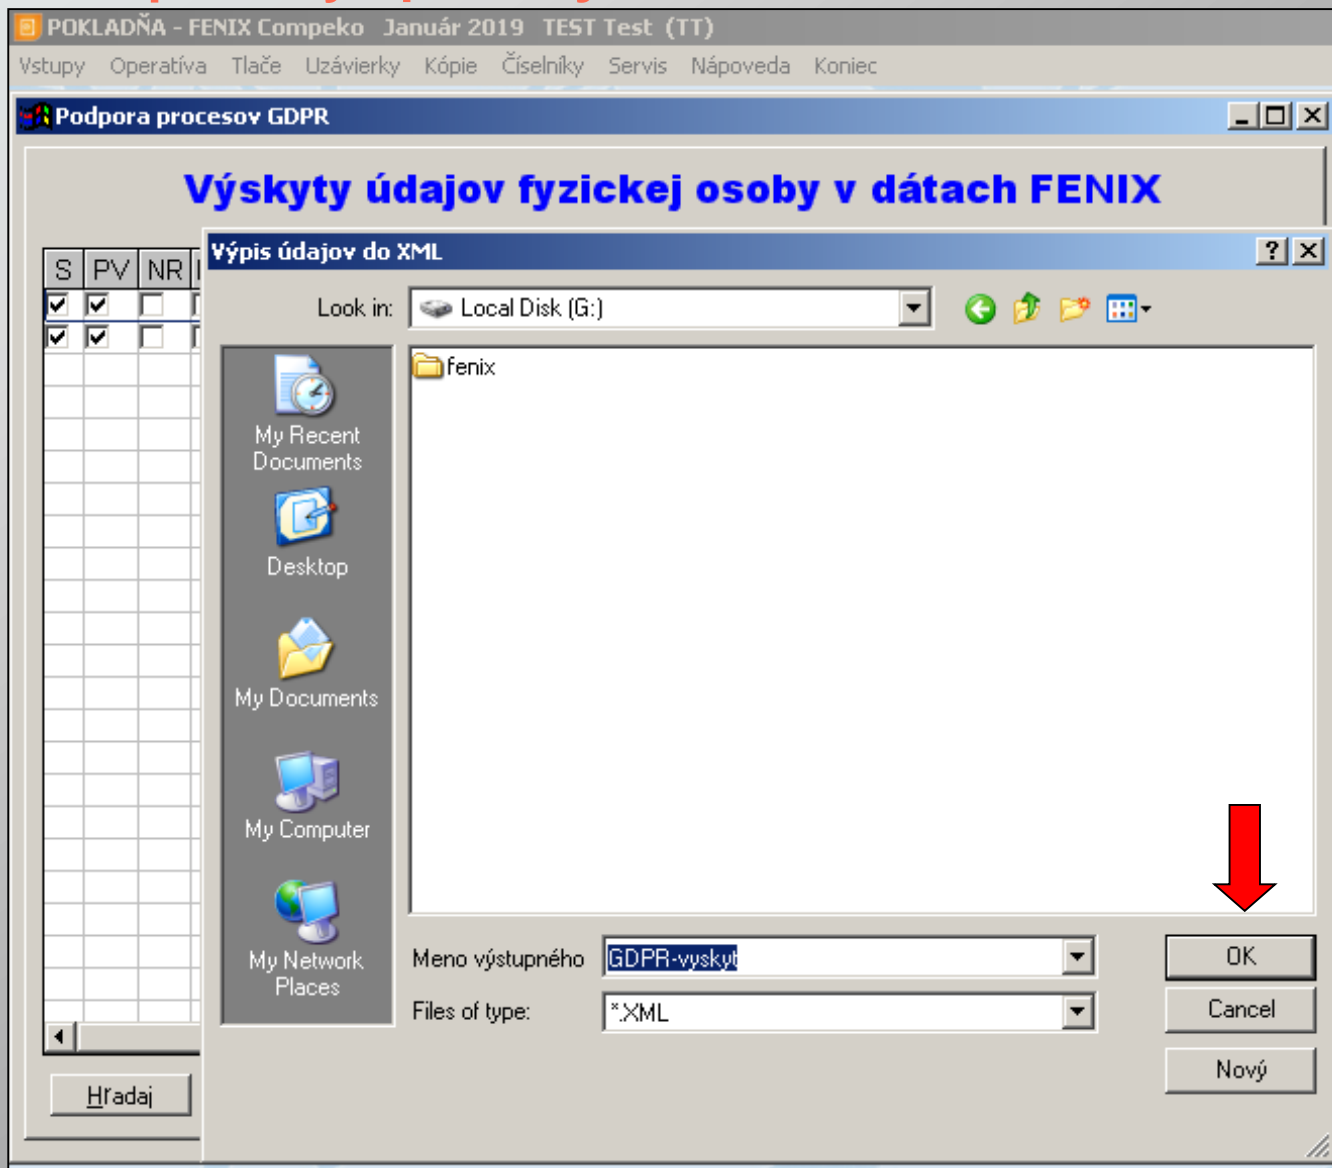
POKLADŇA - FENIX Compeko Január 2019 TEST Test (TT)

Vstupy Operatíva Tlače Uzávierky Kópie Číselníky Servis Nápoveda Koniec

Podpora procesov GDPR

Výskyty údajov fyzickej osoby v dátach FENIX

| S | PV | NR |
|---|---|---|

Hľadaj

Výpis údajov do XML

Look in: Local Disk (G:)

fenix

My Recent Documents

Desktop

My Documents

My Computer

My Network Places

Meno výstupného GDPR-vyskyt

Files of type: *.XML

OK

Cancel

Nový